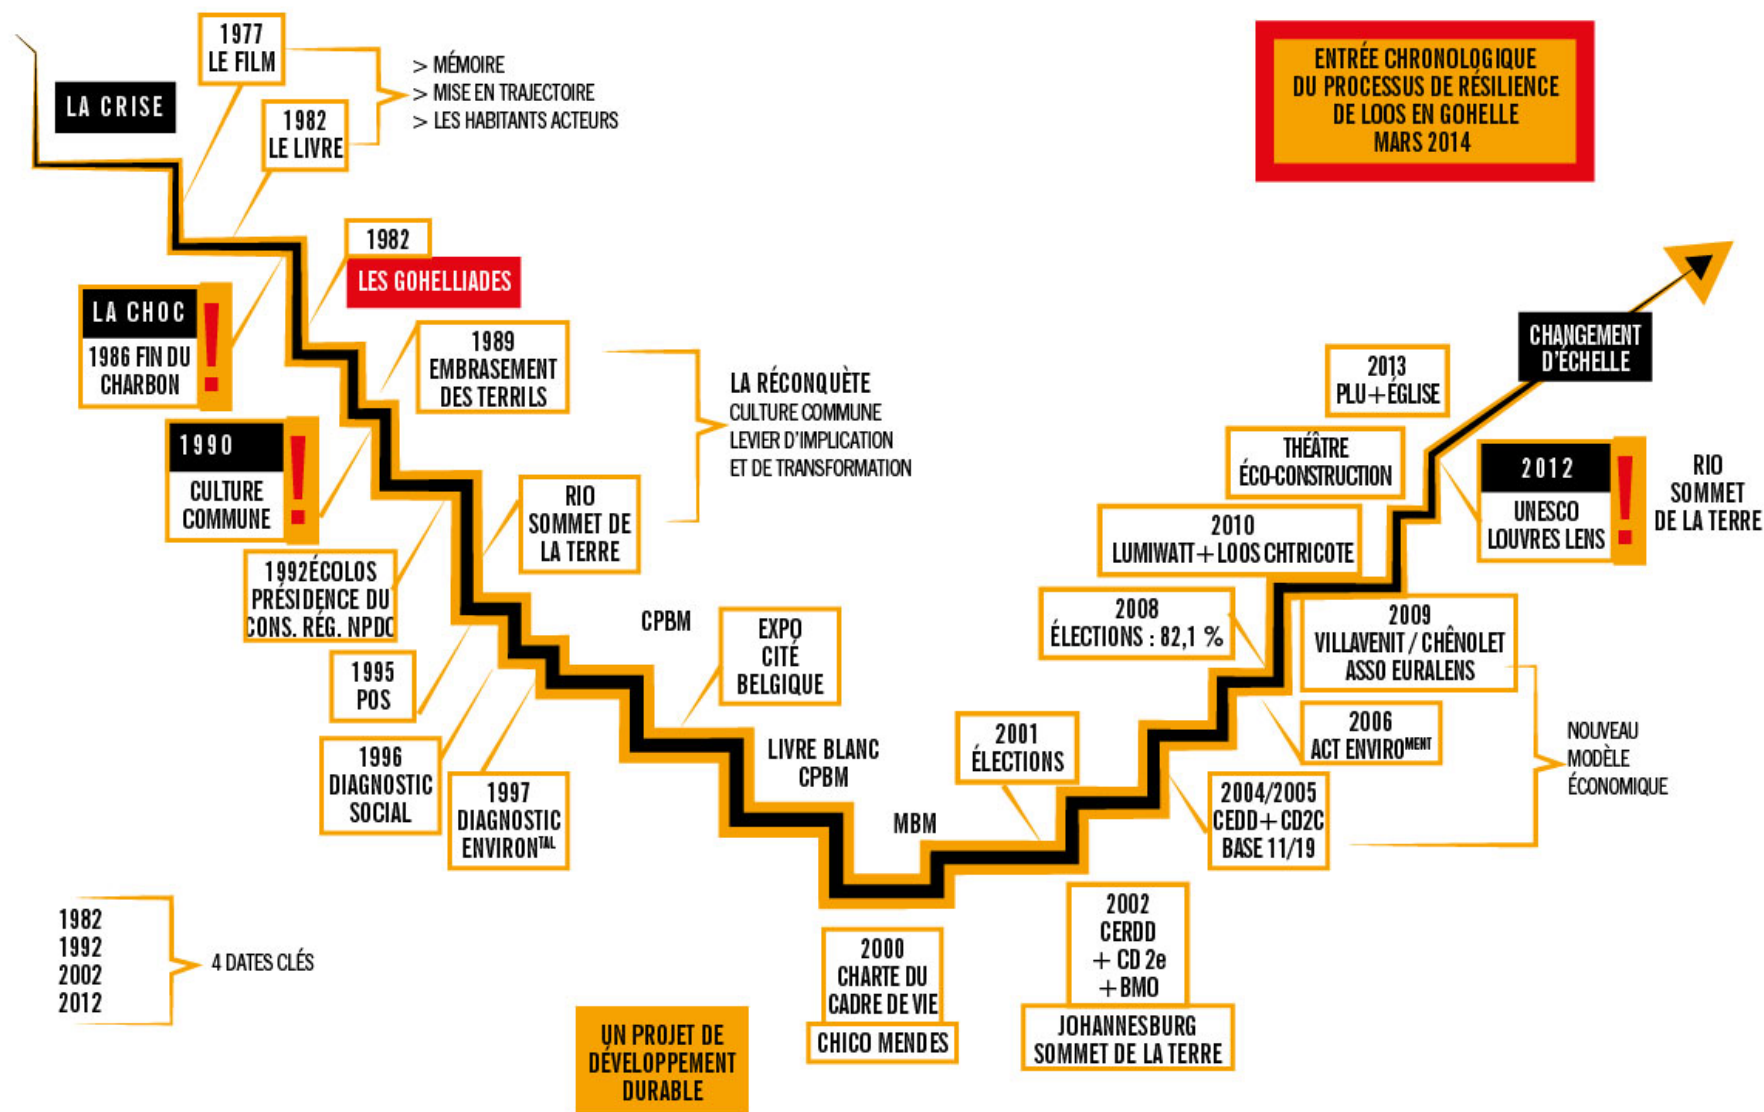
ENTRÉE CHRONOLOGIQUE
DU PROCESSUS DE RÉSILIENCE
DE LOOS EN GOHELLE
MARS 2014

LA CRISE

1977
LE FILM

1982
LE LIVRE

> MÉMOIRE
> MISE EN TRAJECTOIRE
> LES HABITANTS ACTEURS

1982
LES GOHELLIADES

LA CHOC
1986 FIN DU CHARBON
!

1989
EMBRASEMENT DES TERRILS

LA RÉCONQUÈTE
CULTURE COMMUNE
LEVIER D'IMPLICATION
ET DE TRANSFORMATION

1990
CULTURE COMMUNE
!

RIO
SOMMET DE LA TERRE

1992ÉCOLOS
PRÉSIDENCE DU CONS. RÉG. NPDC

CPBM

EXPO
CITÉ
BELGIQUE

1995
POS

1996
DIAGNOSTIC SOCIAL

1997
DIAGNOSTIC ENVIRON$^{TAL}$

LIVRE BLANC
CPBM

MBM

2001
ÉLECTIONS

2000
CHARTE DU CADRE DE VIE

CHICO MENDES

2002
CERDD
+ CD 2e
+ BMO

JOHANNESBURG
SOMMET DE LA TERRE

2004/2005
CEDD + CD2C
BASE 11/19

2006
ACT ENVIRO$^{MENT}$

NOUVEAU
MODÈLE
ÉCONOMIQUE

2008
ÉLECTIONS : 82,1 %

2009
VILLAVENIT / CHÊNOLET
ASSO EURALENS

2010
LUMIWATT + LOOS CHTRICOTE

THÉÂTRE
ÉCO-CONSTRUCTION

2013
PLU + ÉGLISE

CHANGEMENT
D'ÉCHELLE

2012
UNESCO
LOUVRES LENS
!

RIO
SOMMET
DE LA TERRE

1982
1992
2002
2012
4 DATES CLÉS

UN PROJET DE
DÉVELOPPEMENT
DURABLE